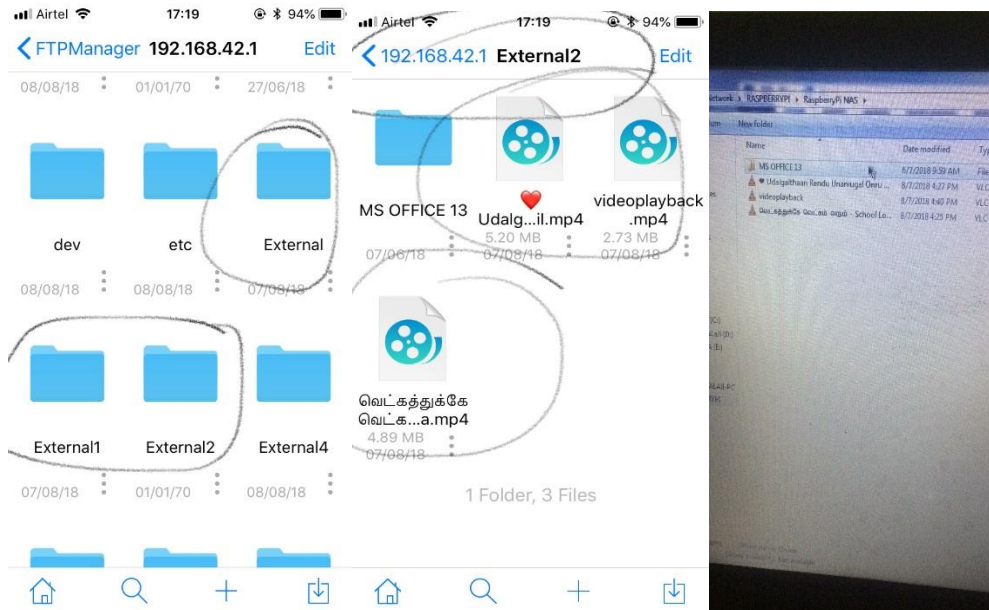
Airtel 17:19 94%

FTPManager 192.168.42.1 Edit

08/08/18 01/01/70 27/06/18

dev etc External

08/08/18 08/08/18 07/08/18

External1 External2 External4

07/08/18 01/01/70 08/08/18

Airtel 17:19 94%

192.168.42.1 External2 Edit

MS OFFICE 13
07/06/18

❤️ Udalg...il.mp4
5.20 MB
07/08/18

videoplayback .mp4
2.73 MB
07/08/18

வெட்கத்துக்கே வெட்க...a.mp4
4.89 MB
07/08/18

1 Folder, 3 Files

Network ▸ RASPBERRYPI ▸ RaspberryPi NAS ▸

New folder

| Name | Date modified | Type |
|---|---|---|
| MS OFFICE 13 | 8/7/2018 9:59 AM | File |
| ♥ Udalgalthaan Randu Unarugal Onru ... | 8/7/2018 4:27 PM | VLC |
| videoplayback | 8/7/2018 4:40 PM | VLC |
| வெட்கத்துக்கே வெட்கம் வரும் - School Lo... | 8/7/2018 4:25 PM | VLC |